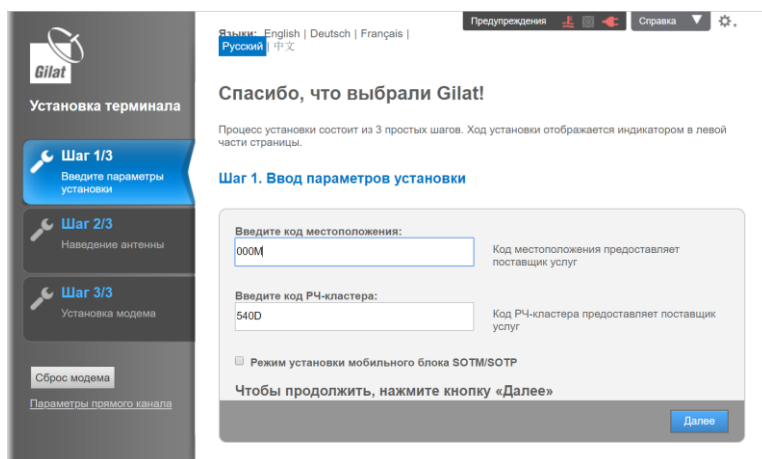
Gilat

Установка терминала

Шаг 1/3
Введите параметры установки

Шаг 2/3
Наведение антенны

Шаг 3/3
Установка модема

Сброс модема

Параметры прямого канала

Языки: English | Deutsch | Français | Русский | 中文

Предупреждения

Справка

Спасибо, что выбрали Gilat!

Процесс установки состоит из 3 простых шагов. Ход установки отображается индикатором в левой части страницы.

Шаг 1. Ввод параметров установки

Введите код местоположения:
000M
Код местоположения предоставляет поставщик услуг

Введите код РЧ-кластера:
540D
Код РЧ-кластера предоставляет поставщик услуг

Режим установки мобильного блока SOTM/SOTP

Чтобы продолжить, нажмите кнопку «Далее»

Далее